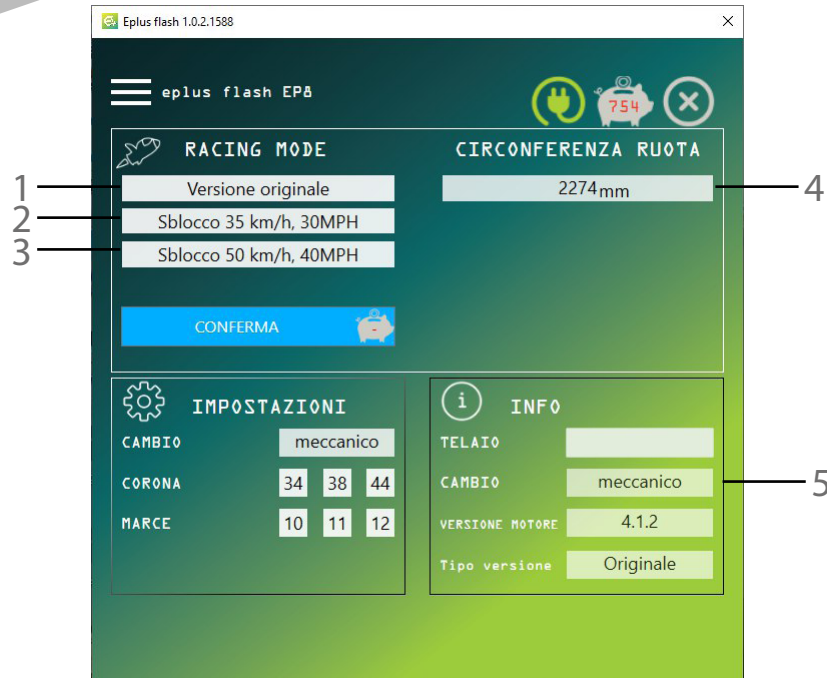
Eplus flash 1.0.2.1588

eplus flash EP8

754

RACING MODE

CIRCONFERENZA RUOTA

1 Versione originale

2 Sblocco 35 km/h, 30MPH

3 Sblocco 50 km/h, 40MPH

2274mm 4

CONFERMA

IMPOSTAZIONI

CAMBIO meccanico

CORONA 34 38 44

MARCE 10 11 12

INFO

TELAIO

CAMBIO meccanico 5

VERSIONE MOTORE 4.1.2

Tipo versione Originale